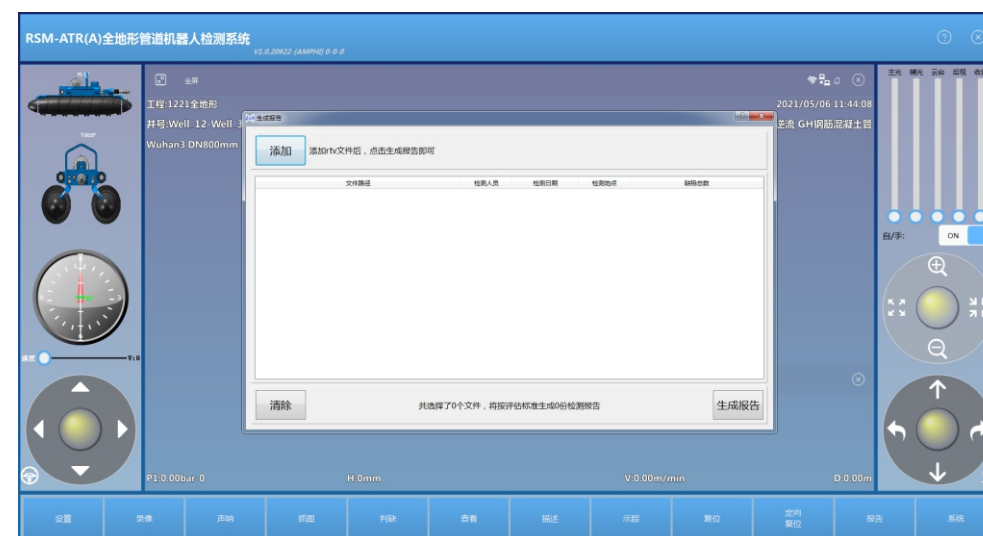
RSM-ATR(A)全地形管道机器人检测系统 V1.0.20922 (AMPHI) 0-0-0

全屏

工程:1221全地形
井号:Well_12-Well_
Wuhan3 DN800mm

2021/05/06 11:44:08
逆流 GH钢筋混凝土管

生成报告

添加 添加rtv文件后，点击生成报告即可

| 文件路径 | 检测人员 | 检测日期 | 检测地点 | 缺陷总数 |
|---|---|---|---|---|

清除 共选择了0个文件，将按评估标准生成0份检测报告 生成报告

自/手: ON

P1:0.00bar 0
H:0mm
V:0.00m/min
D:0.00m

设置 录像 声响 抓图 判缺 查看 描述 示踪 复位 定向复位 报告 系统